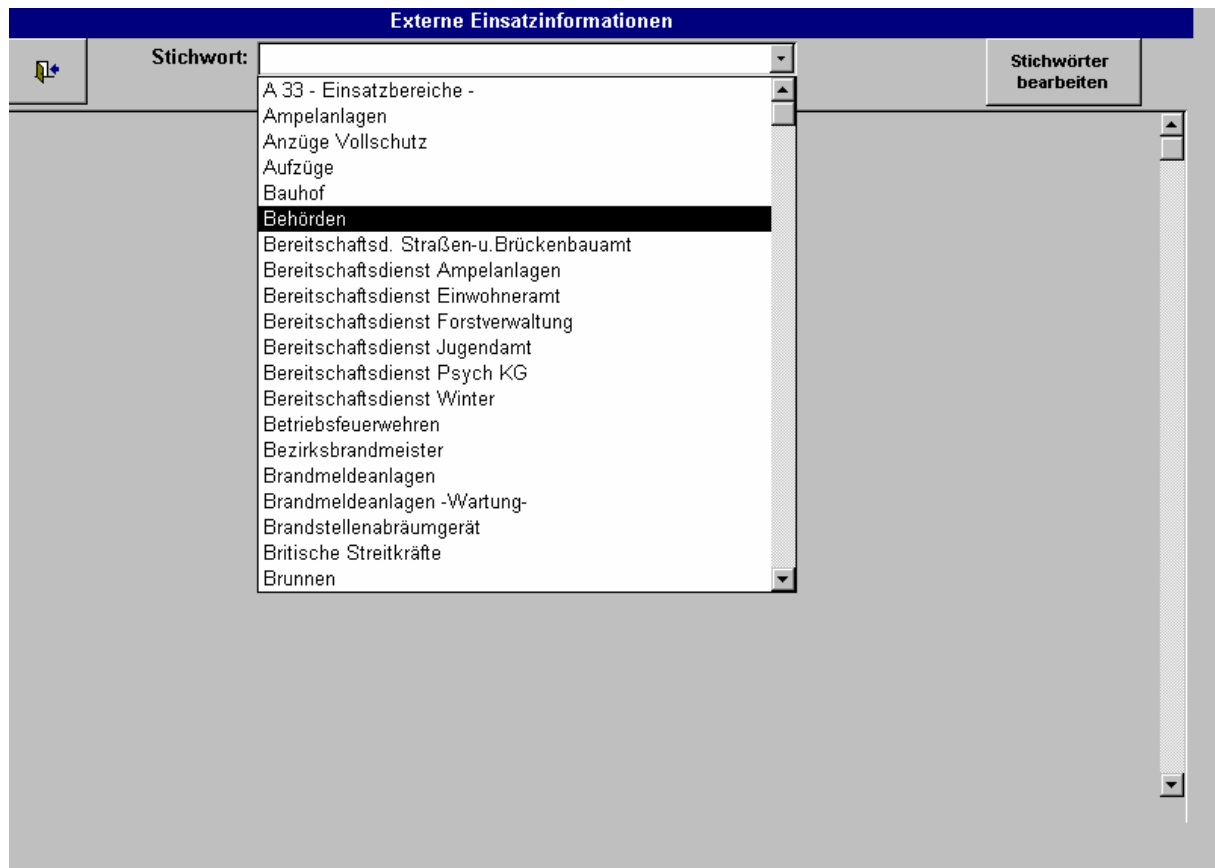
Externe Einsatzinformationen

Stichwort:

Stichwörter bearbeiten

A 33 - Einsatzbereiche -
Ampelanlagen
Anzüge Vollschutz
Aufzüge
Bauhof
Behörden
Bereitschaftsd. Straßen-u.Brückenbauamt
Bereitschaftsdienst Ampelanlagen
Bereitschaftsdienst Einwohneramt
Bereitschaftsdienst Forstverwaltung
Bereitschaftsdienst Jugendamt
Bereitschaftsdienst Psych KG
Bereitschaftsdienst Winter
Betriebsfeuerwehren
Bezirksbrandmeister
Brandmeldeanlagen
Brandmeldeanlagen -Wartung-
Brandstellenabräumgerät
Britische Streitkräfte
Brunnen